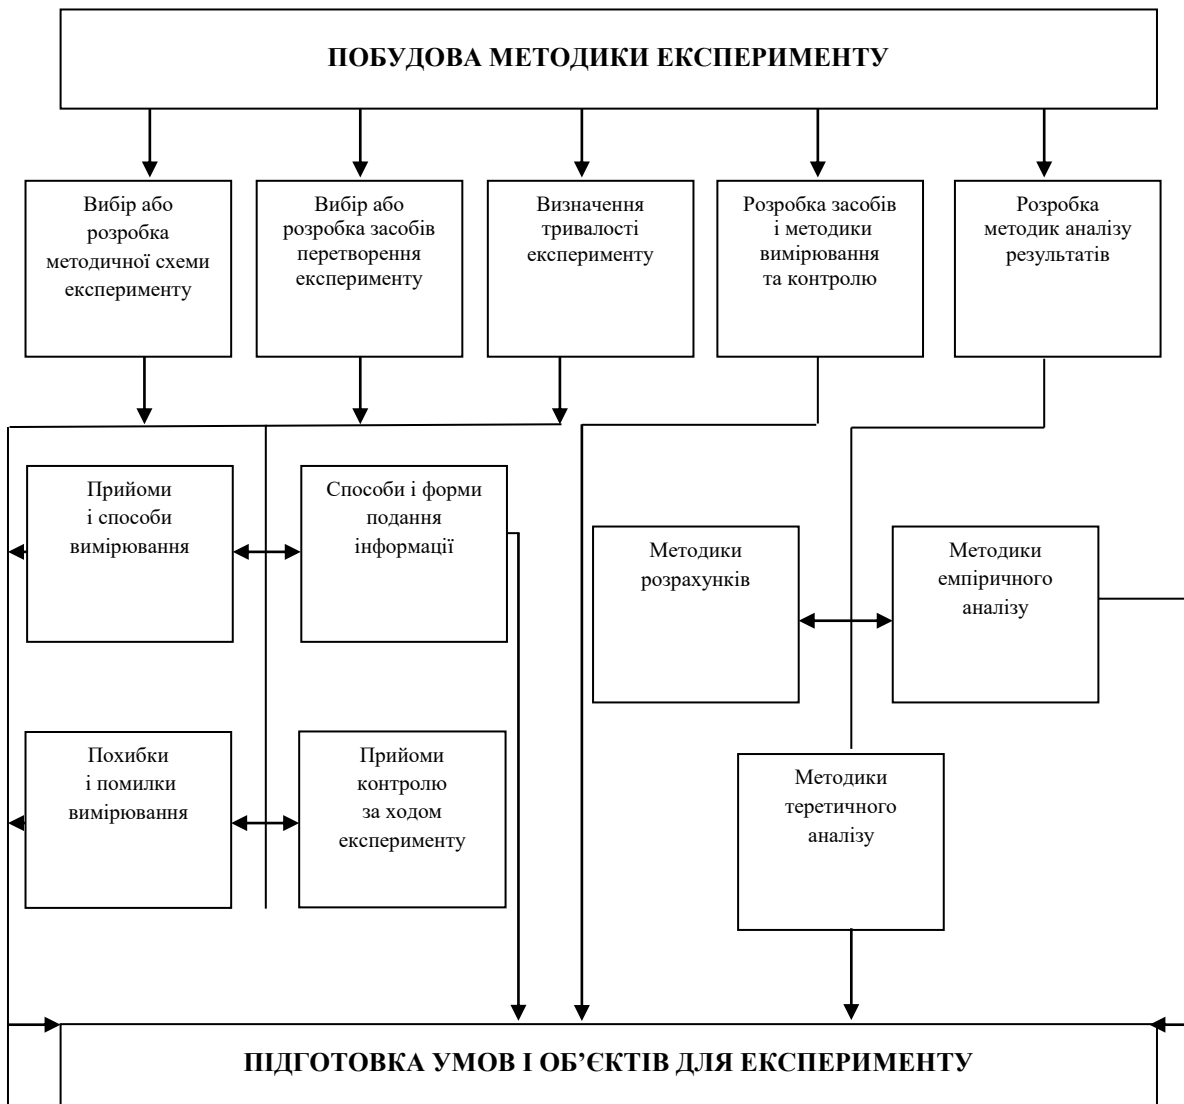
ПОБУДОВА МЕТОДИКИ ЕКСПЕРИМЕНТУ

Вибір або розробка методичної схеми експерименту

Вибір або розробка засобів перетворення експерименту

Визначення тривалості експерименту

Розробка засобів і методики вимірювання та контролю

Розробка методик аналізу результатів

Прийоми і способи вимірювання

Способи і форми подання інформації

Методики розрахунків

Методики емпіричного аналізу

Похибки і помилки вимірювання

Прийоми контролю за ходом експерименту

Методики теретичного аналізу

ПІДГОТОВКА УМОВ І ОБ’ЄКТІВ ДЛЯ ЕКСПЕРИМЕНТУ